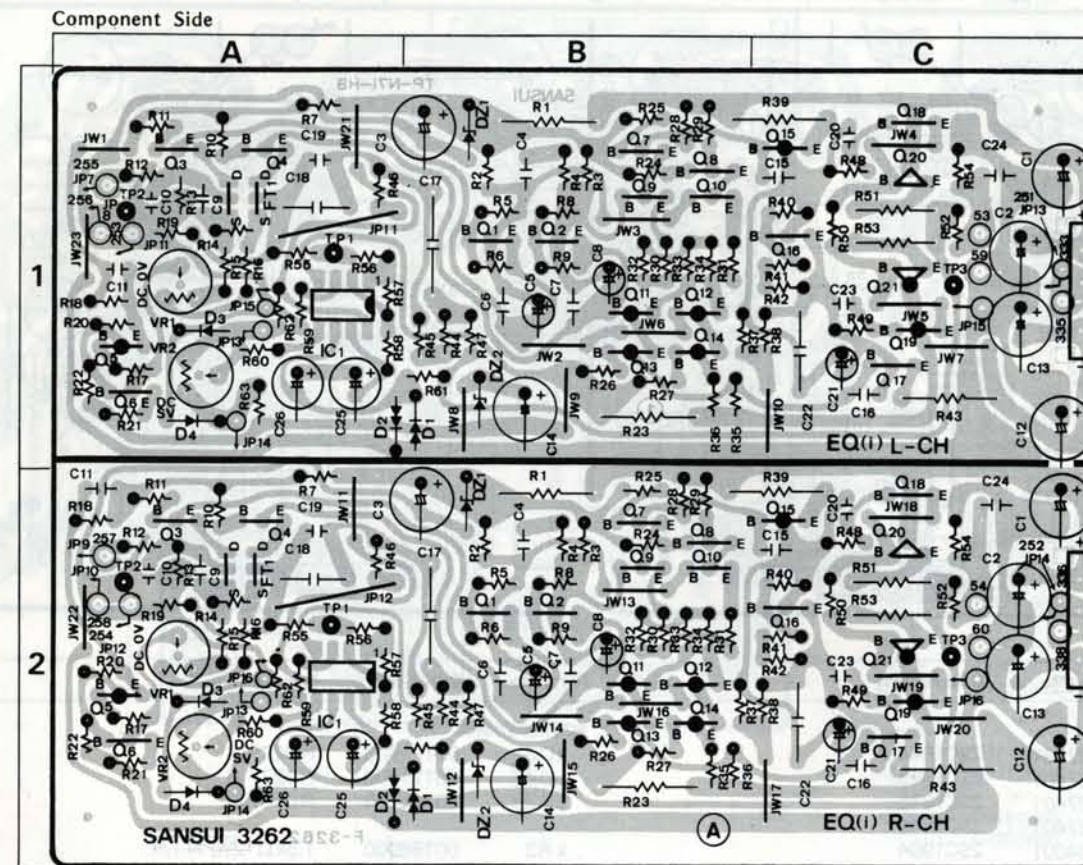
Component Side

A B C

1

2

TP-N71-HB
SANSUI

JW1 R11 B E R10 B E R7 C19 JW21 C3 DZ1 R1 R25 Q7 R28 R29 R39 Q15 C20 Q18 B JW4 E C24 C1
255 JP7 R12 Q3 Q4 C18 D S FT1 C17 R46 R2 C4 R24 R3 Q8 Q9 Q10 C15 R48 Q20 R54
258 TP2 JP8 C10 R13 C9 R19 JP11 R14 R15 R16 TP1 R55 R56 JP11 R5 R8 Q1 Q2 JW3 R40 R51 R53 R50 R52 251 JP13 53 C2 59 333 335
JW23 C11 DC 0V R6 R9 C8 R32 R30 R33 R34 R31 Q16 R41 R42 TP3 Q21
R18 VR1 D3 JP15 R62 R57 C6 C5 C7 Q11 Q12 C23 R49 JW5 JP15
R20 Q5 VR2 JP13 R60 R59 IC1 R58 R45 R44 R47 JW6 R37 R38 Q19 JW7
R22 R17 Q6 DC 5V R63 DZ2 JW2 Q13 Q14 R26 R27 Q17 C13
R21 D4 JP14 C26 C25 D2 D1 R61 JW8 C14 JW9 R23 R36 R35 JW10 C22 C21 C16 R43 C12
EQ(i) L-CH

C11 R11 R10 R7 C19 JW11 C3 DZ1 R1 R25 R28 R29 R39 Q18 C24
R18 B E B E Q7 Q8 Q15 C20 JW18 C1
JP9 257 R12 Q3 Q4 C18 D S FT1 C17 R46 R2 C4 R24 R3 Q9 Q10 C15 R48 Q20 R54 252 JP14
JP10 TP2 C10 R13 C9 JP12 R5 R8 R40 R51 C2
258 254 R19 R14 R15 R16 TP1 R55 R56 Q1 Q2 JW13 R50 R53 R52 54 336
JW22 DC 0V R6 R9 C8 R32 R30 R33 R34 R31 Q16 R41 R42 TP3 60 338
R20 JP16 R62 R57 C6 C5 C7 Q11 Q12 C23 Q21
VR1 D3 JP13 R60 R59 IC1 R58 R45 R44 R47 JW16 Q14 R37 R38 R49 JW19 JP16
Q5 R17 Q6 DC 5V C26 C25 JW14 Q13 R26 R27 Q19 JW20 C13
R22 R21 VR2 R63 D2 D1 JW12 DZ2 C14 JW15 R35 R36 JW17 C22 C21 C16 Q17 R43 C12
D4 JP14 R23
SANSUI 3262 F-3262 A EQ(i) R-CH